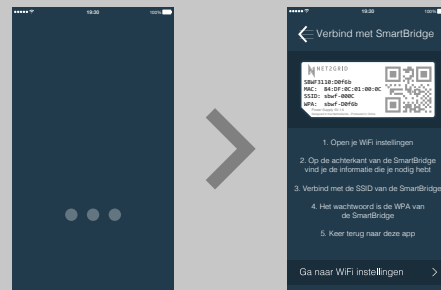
19:30 100%

19:30 100%

Verbind met SmartBridge

NETZGRID
SBWF3110:D0f6b
MAC: B4:DF:0C:01:00:0C
SSID: sbwf-000C
WPA: sbwf-D0f6b
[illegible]

1. Open je WiFi instellingen

2. Op de achterkant van de SmartBridge vind je de informatie die je nodig hebt

3. Verbind met de SSID van de SmartBridge

4. Het wachtwoord is de WPA van de SmartBridge

5. Keer terug naar deze app

Ga naar WiFi instellingen >